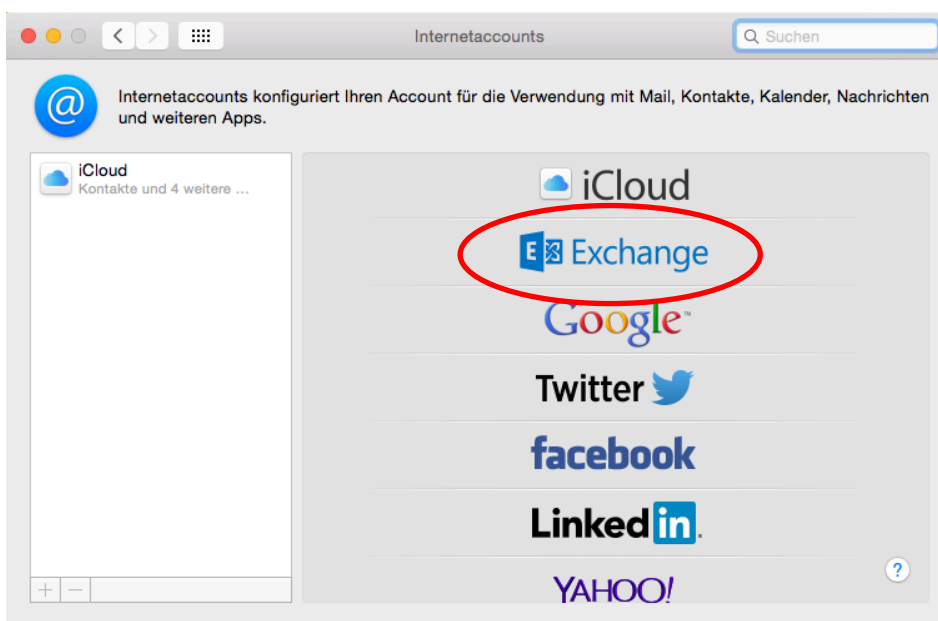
Internetaccounts

Suchen

Internetaccounts konfiguriert Ihren Account für die Verwendung mit Mail, Kontakte, Kalender, Nachrichten und weiteren Apps.

iCloud
Kontakte und 4 weitere ...

+ −

iCloud

Exchange

Google

Twitter

facebook

LinkedIn

YAHOO!

?